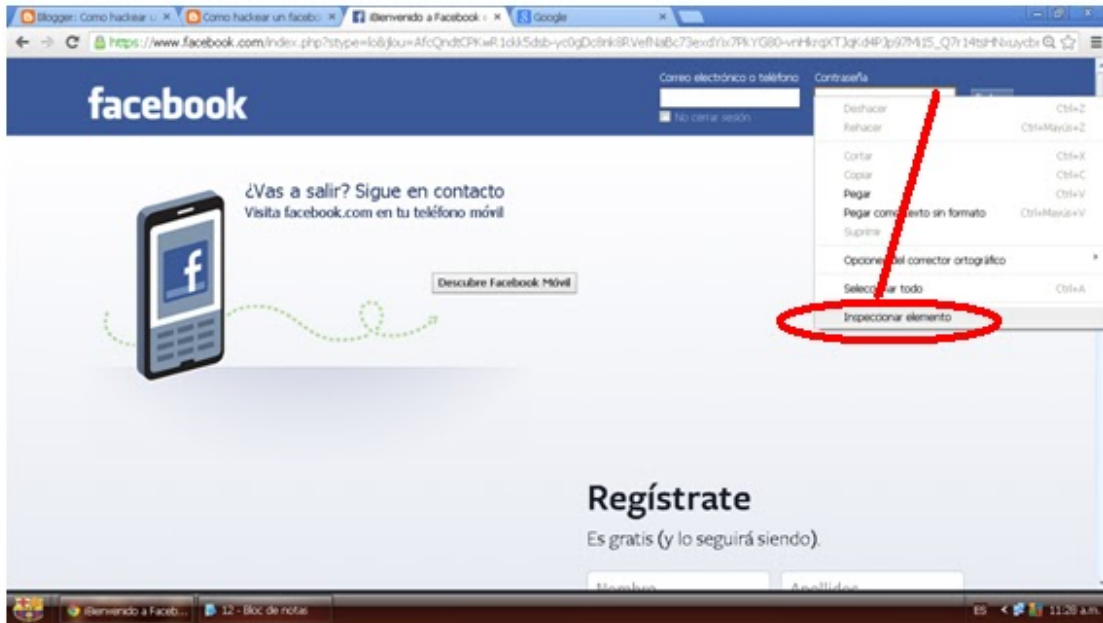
Blogger: Como hackear u ×
Como hackear un facebo ×
¡Bienvenido a Facebook ×
Google ×

https://www.facebook.com/index.php?stype=lo&jlou=AfcQndtCPKwR1ckk5dsb-yc0gDc8nk8RVefNaBc73exdYx7PkYG80-vnHkrqXTJqKd4PJp97Mi15_Q7r14tsHNxuycb

facebook

Correo electrónico o teléfono
Contraseña
No cerrar sesión

Deshacer Ctrl+Z
Rehacer Ctrl+Mayús+Z
Cortar Ctrl+X
Copiar Ctrl+C
Pegar Ctrl+V
Pegar como texto sin formato Ctrl+Mayús+V
Suprimir
Opciones del corrector ortográfico
Seleccionar todo Ctrl+A
Inspeccionar elemento

¿Vas a salir? Sigue en contacto
Visita facebook.com en tu teléfono móvil

Descubre Facebook Móvil

Regístrate
Es gratis (y lo seguirá siendo).

Nombre
Apellidos

¡Bienvenido a Faceb...
12 - Bloc de notas
ES 11:28 a.m.